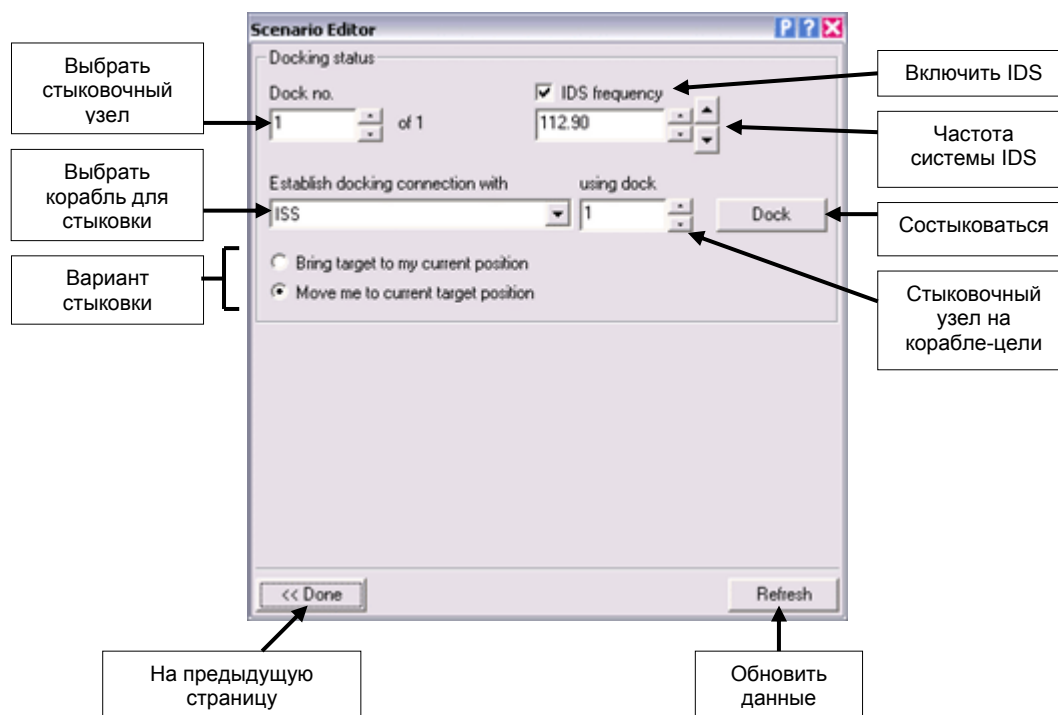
Scenario Editor

P ? X

Docking status

Выбрать стыковочный узел

Dock no.

1

of 1

IDS frequency

Включить IDS

112.90

Частота системы IDS

Выбрать корабль для стыковки

Establish docking connection with

ISS

using dock

1

Dock

Состыковаться

Вариант стыковки

Bring target to my current position

Move me to current target position

Стыковочный узел на корабле-цели

<< Done

Refresh

На предыдущую страницу

Обновить данные